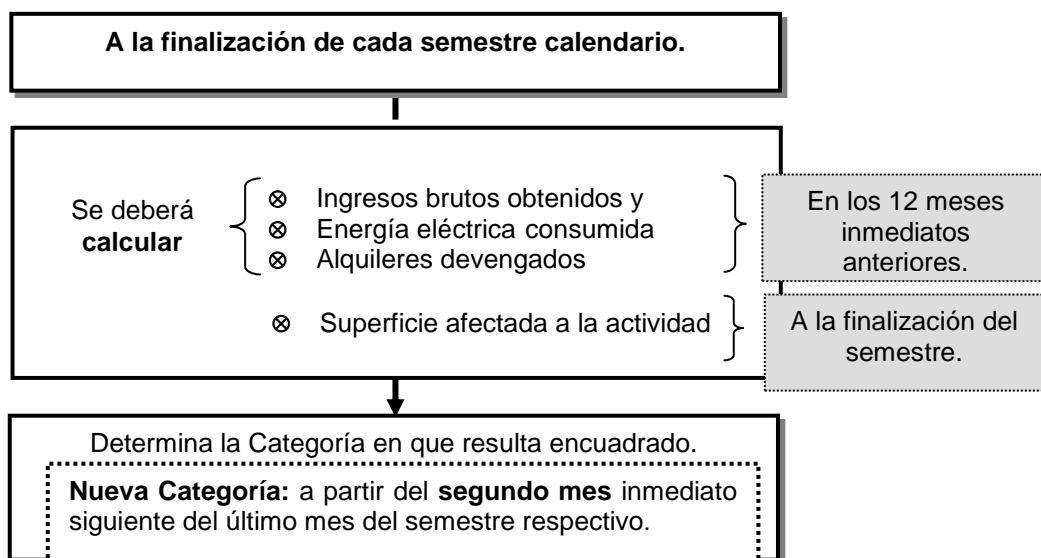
A la finalización de cada semestre calendario.

Se deberá **calcular**

⊗ Ingresos brutos obtenidos y
⊗ Energía eléctrica consumida
⊗ Alquileres devengados

En los 12 meses inmediatos anteriores.

⊗ Superficie afectada a la actividad

A la finalización del semestre.

Determina la Categoría en que resulta encuadrado.

**Nueva Categoría:** a partir del **segundo mes** inmediato siguiente del último mes del semestre respectivo.